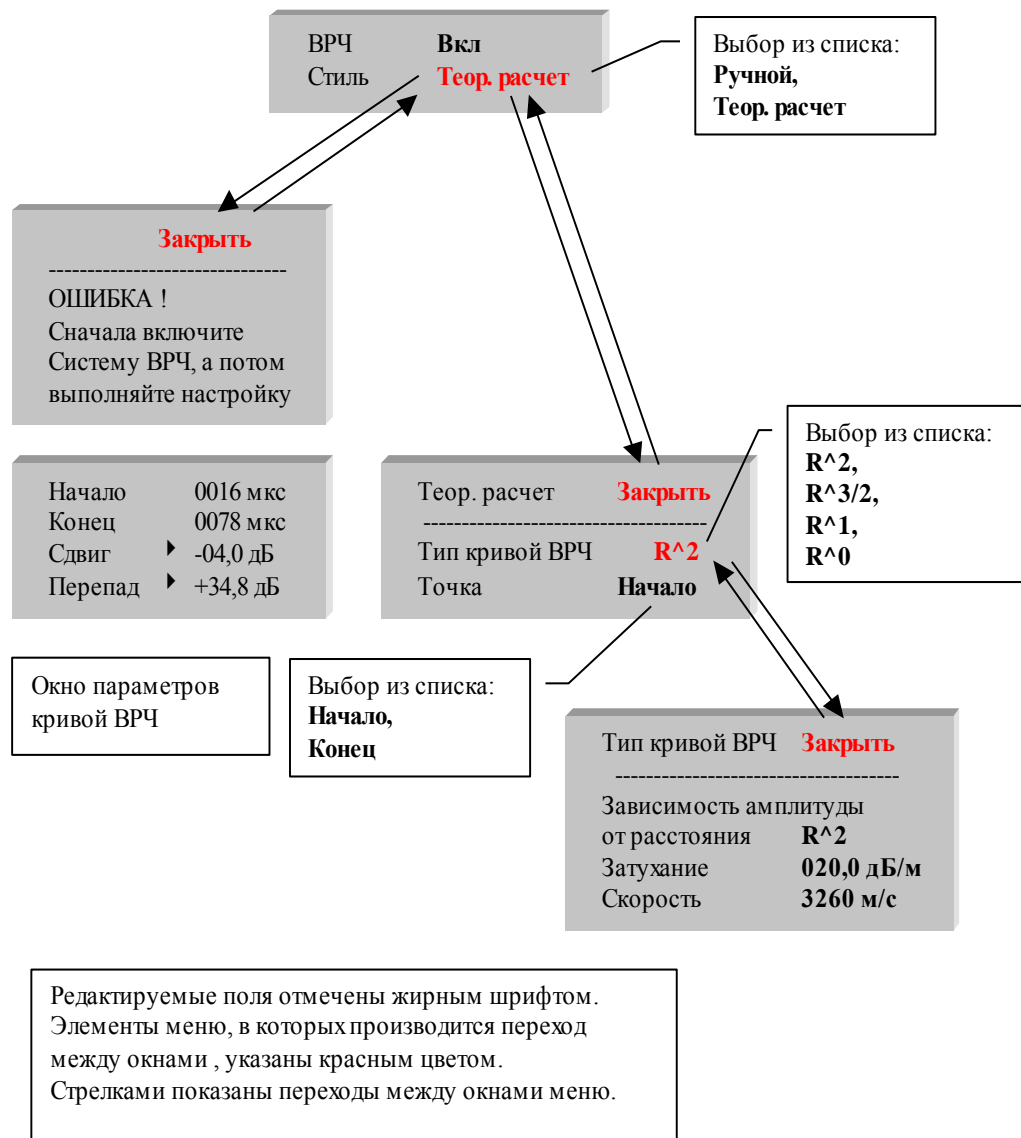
ВРЧ Вкл
Стиль Теор. расчет

Выбор из списка:
Ручной,
Теор. расчет

Закрыть
------------------------------
ОШИБКА !
Сначала включите Систему ВРЧ, а потом выполняйте настройку

Начало 0016 мкс
Конец 0078 мкс
Сдвиг -04,0 дБ
Перепад +34,8 дБ

Теор. расчет Закрыть
------------------------------------
Тип кривой ВРЧ R^2
Точка Начало

Выбор из списка:
R^2,
R^3/2,
R^1,
R^0

Окно параметров кривой ВРЧ

Выбор из списка:
Начало,
Конец

Тип кривой ВРЧ Закрыть
------------------------------------
Зависимость амплитуды
от расстояния R^2
Затухание 020,0 дБ/м
Скорость 3260 м/с

Редактируемые поля отмечены жирным шрифтом. Элементы меню, в которых производится переход между окнами , указаны красным цветом. Стрелками показаны переходы между окнами меню.